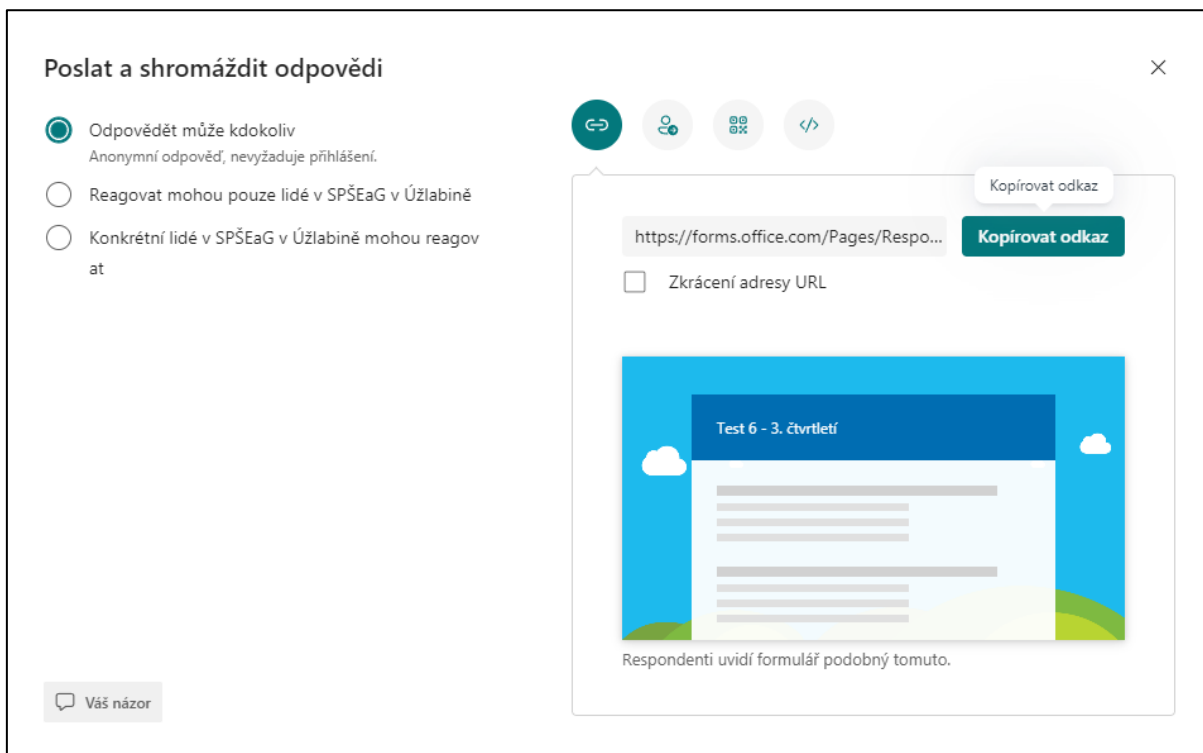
Poslat a shromáždit odpovědi

×

Odpovědět může kdokoliv
Anonymní odpověď, nevyžaduje přihlášení.

Reagovat mohou pouze lidé v SPŠEaG v Úžlabině

Konkrétní lidé v SPŠEaG v Úžlabině mohou reagov at

Kopírovat odkaz

https://forms.office.com/Pages/Respo...

Kopírovat odkaz

Zkrácení adresy URL

Test 6 - 3. čtvrtletí

Respondenti uvidí formulář podobný tomuto.

Váš názor